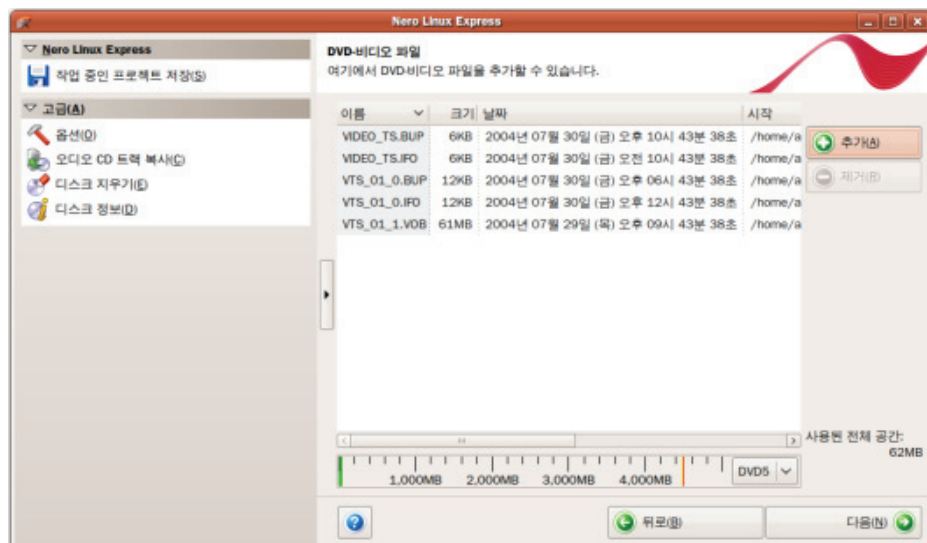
Nero Linux Express

Nero Linux Express
작업 중인 프로젝트 저장(S)

고급(A)
옵션(O)
오디오 CD 트랙 복사(C)
디스크 지우기(E)
디스크 정보(D)

DVD-비디오 파일
여기에서 DVD-비디오 파일을 추가할 수 있습니다.

| 이름 | 크기 | 날짜 | 시작 |
|---|---|---|---|
| VIDEO_TS.BUP | 6KB | 2004년 07월 30일 (금) 오후 10시 43분 38초 | /home/a |
| VIDEO_TS.IFO | 6KB | 2004년 07월 30일 (금) 오전 10시 43분 38초 | /home/a |
| VTS_01_0.BUP | 12KB | 2004년 07월 30일 (금) 오후 06시 43분 38초 | /home/a |
| VTS_01_0.IFO | 12KB | 2004년 07월 30일 (금) 오후 12시 43분 38초 | /home/a |
| VTS_01_1.VOB | 61MB | 2004년 07월 29일 (목) 오후 09시 43분 38초 | /home/a |

추가(A)
제거(R)

사용된 전체 공간:
62MB

1,000MB 2,000MB 3,000MB 4,000MB
DVD5

뒤로(B)
다음(N)